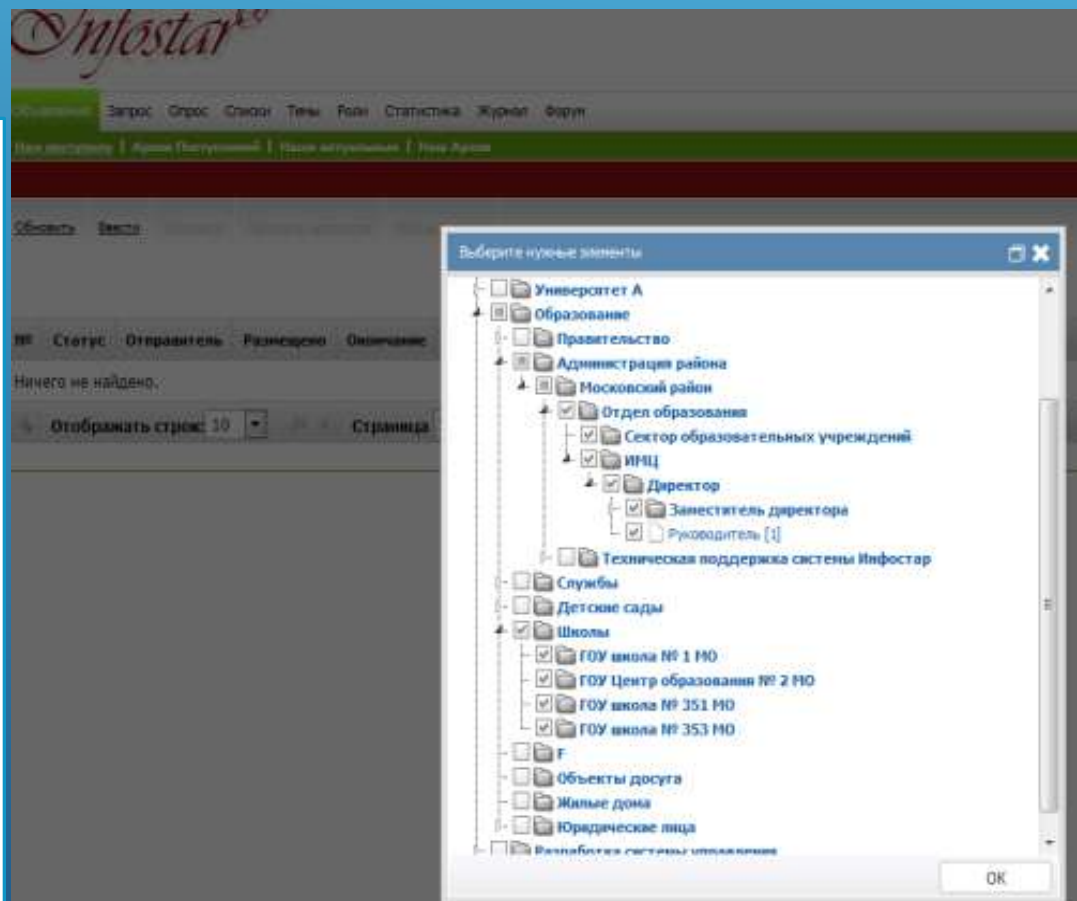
Infostar

Объявления Запрос Опрос Списки Темы Роли Статистика Журнал Форум

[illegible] | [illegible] | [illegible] | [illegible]

Обновить Ввести

№ Статус Отправитель Размещено Окончание

Ничего не найдено.

Отображать строк: 10 Страница

Выберите нужные элементы

Университет А
Образование
Правительство
Администрация района
Московский район
Отдел образования
Сектор образовательных учреждений
ИМЦ
Директор
Заместитель директора
Руководитель [1]
Техническая поддержка системы Инфостар
Службы
Детские сады
Школы
ГОУ школа № 1 МО
ГОУ Центр образования № 2 МО
ГОУ школа № 351 МО
ГОУ школа № 353 МО
F
Объекты досуга
Жилые дома
Юридические лица
Разработка системы управления

OK